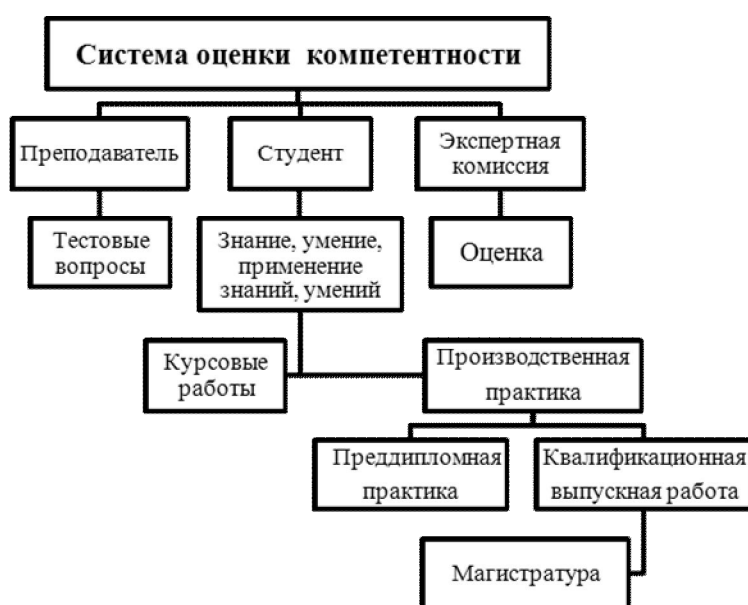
Система оценки компетентности

Преподаватель

Студент

Экспертная комиссия

Тестовые вопросы

Знание, умение, применение знаний, умений

Оценка

Курсовые работы

Производственная практика

Преддипломная практика

Квалификационная выпускная работа

Магистратура